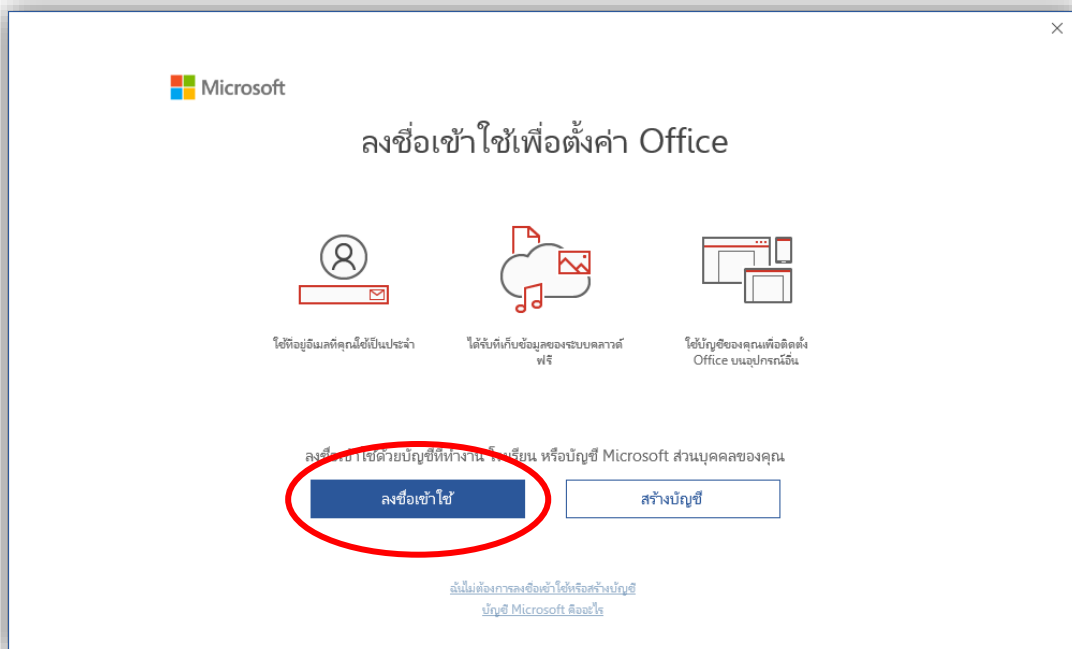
×

Microsoft

ลงชื่อเข้าใช้เพื่อตั้งค่า Office

ใช้ที่อยู่อีเมลที่คุณใช้เป็นประจำ

ได้รับที่เก็บข้อมูลของระบบคลาวด์ฟรี

ใช้บัญชีของคุณเพื่อติดตั้ง Office บนอุปกรณ์อื่น

ลง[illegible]ใช้ด้วยบัญชีที่ทำงาน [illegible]เรียน หรือบัญชี Microsoft ส่วนบุคคลของคุณ

ลงชื่อเข้าใช้

สร้างบัญชี

ฉันไม่ต้องการลงชื่อเข้าใช้หรือสร้างบัญชี

บัญชี Microsoft คืออะไร